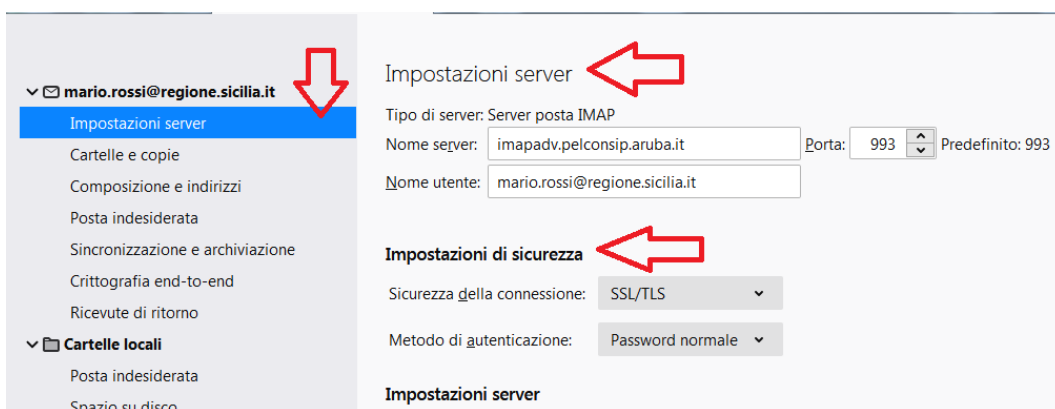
mario.rossi@regione.sicilia.it
Impostazioni server
Cartelle e copie
Composizione e indirizzi
Posta indesiderata
Sincronizzazione e archiviazione
Crittografia end-to-end
Ricevute di ritorno
Cartelle locali
Posta indesiderata
Spazio su disco

Impostazioni server

Tipo di server: Server posta IMAP

Nome server: imapadv.pelconsip.aruba.it Porta: 993 Predefinito: 993

Nome utente: mario.rossi@regione.sicilia.it

Impostazioni di sicurezza

Sicurezza della connessione: SSL/TLS

Metodo di autenticazione: Password normale

Impostazioni server